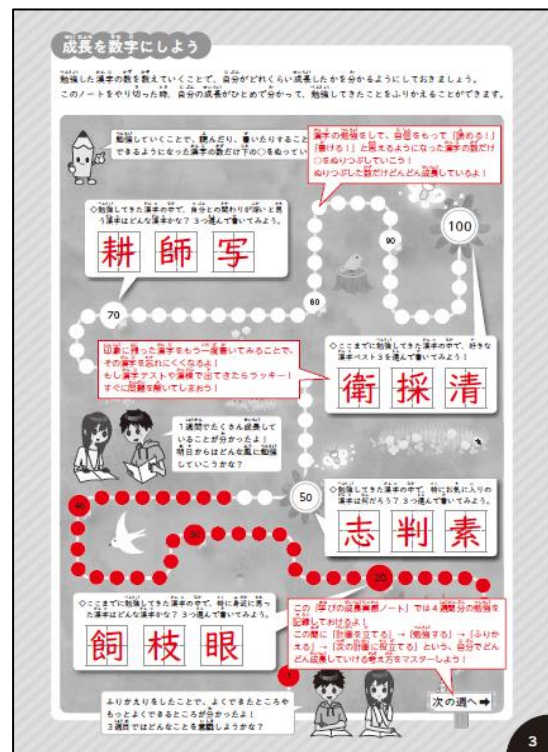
成長を数字にしよう

勉強した漢字の数を数えていくことで、自分がどれくらい成長したかを分かるようにしておきましょう。このノートをやり切った時、自分の成長がひとめで分かって、勉強してきたことをふりかえることができます。

勉強していくことで、読んだり、書いたりすること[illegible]できるようになった漢字の数だけ下の○をぬってい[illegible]

漢字の勉強をして、自信をもって「読める！」「書ける！」と言えるようになった漢字の数だけ○をぬりつぶしていこう！
ぬりつぶした数だけどんどん成長しているよ！

◇勉強してきた漢字の中で、身分との関わりが深いと思う漢字はどんな漢字かな？ ３つ選んで書いてみよう。

耕　師　写

100

90

80

70

印象に残った漢字をもう一度書いてみることで、その漢字を忘れにくくなるよ！
もし漢字テストや授業で出てきたらラッキー！
すぐに問題を解いてしまおう！

◇ここまでに勉強してきた漢字の中で、好きな漢字ベスト３を選んで書いてみよう！

衛　採　清

１週間でたくさん成長していることが分かったよ！
明日からはどんな風に勉強していこうかな？

50

◇勉強してきた漢字の中で、特にお気に入りの漢字は何だろう？ ３つ選んで書いてみよう。

志　判　素

40

30

20

◇ここまでに勉強してきた漢字の中で、何に身近に思った漢字はどんな漢字かな？ ３つ選んで書いてみよう。

飼　枝　眼

この「学びの習慣定着ノート」では４週間分の勉強を記録しておけるよ！
この間に「計画を立てる」→「勉強する」→「ふりかえる」→「次の計画に役立てる」という、自分でどんどん成長していける考え方をマスターしよう！

10

ふりかえりをしたことで、よくできたところやもっとよくできるところが分かったよ！
３週間ではどんなことを意識しようかな？

次の週へ ➡

3